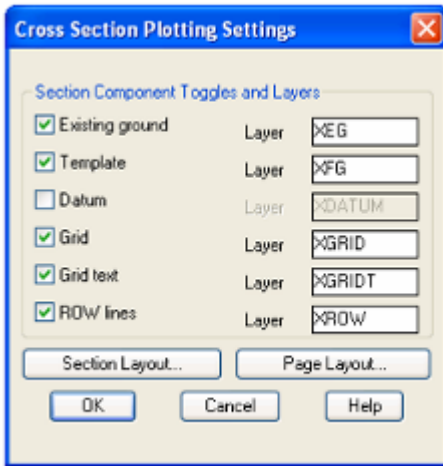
Cross Section Plotting Settings

Section Component Toggles and Layers

Existing ground Layer XEG

Template Layer XFG

Datum Layer XDATUM

Grid Layer XGRID

Grid text Layer XGRIDT

ROW lines Layer XROW

Section Layout... Page Layout...

OK Cancel Help